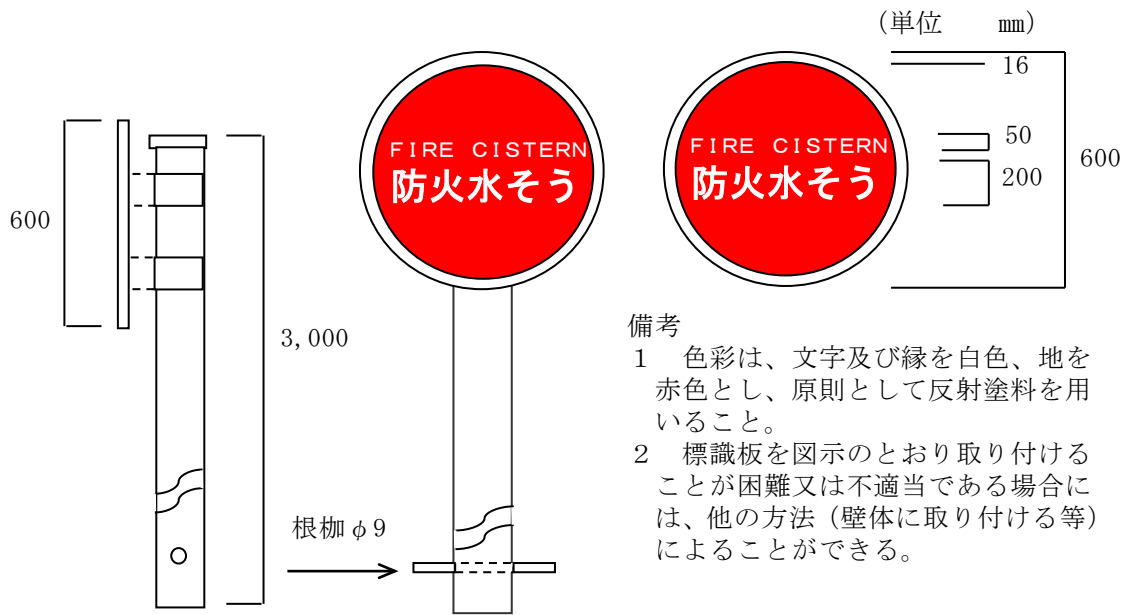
（単位　　mm）

600

FIRE CISTERN
防火水そう

FIRE CISTERN
防火水そう

16

50

200

600

3,000

根枷 $\phi$9

備考
1　色彩は、文字及び縁を白色、地を赤色とし、原則として反射塗料を用いること。
2　標識板を図示のとおり取り付けることが困難又は不適当である場合には、他の方法（壁体に取り付ける等）によることができる。